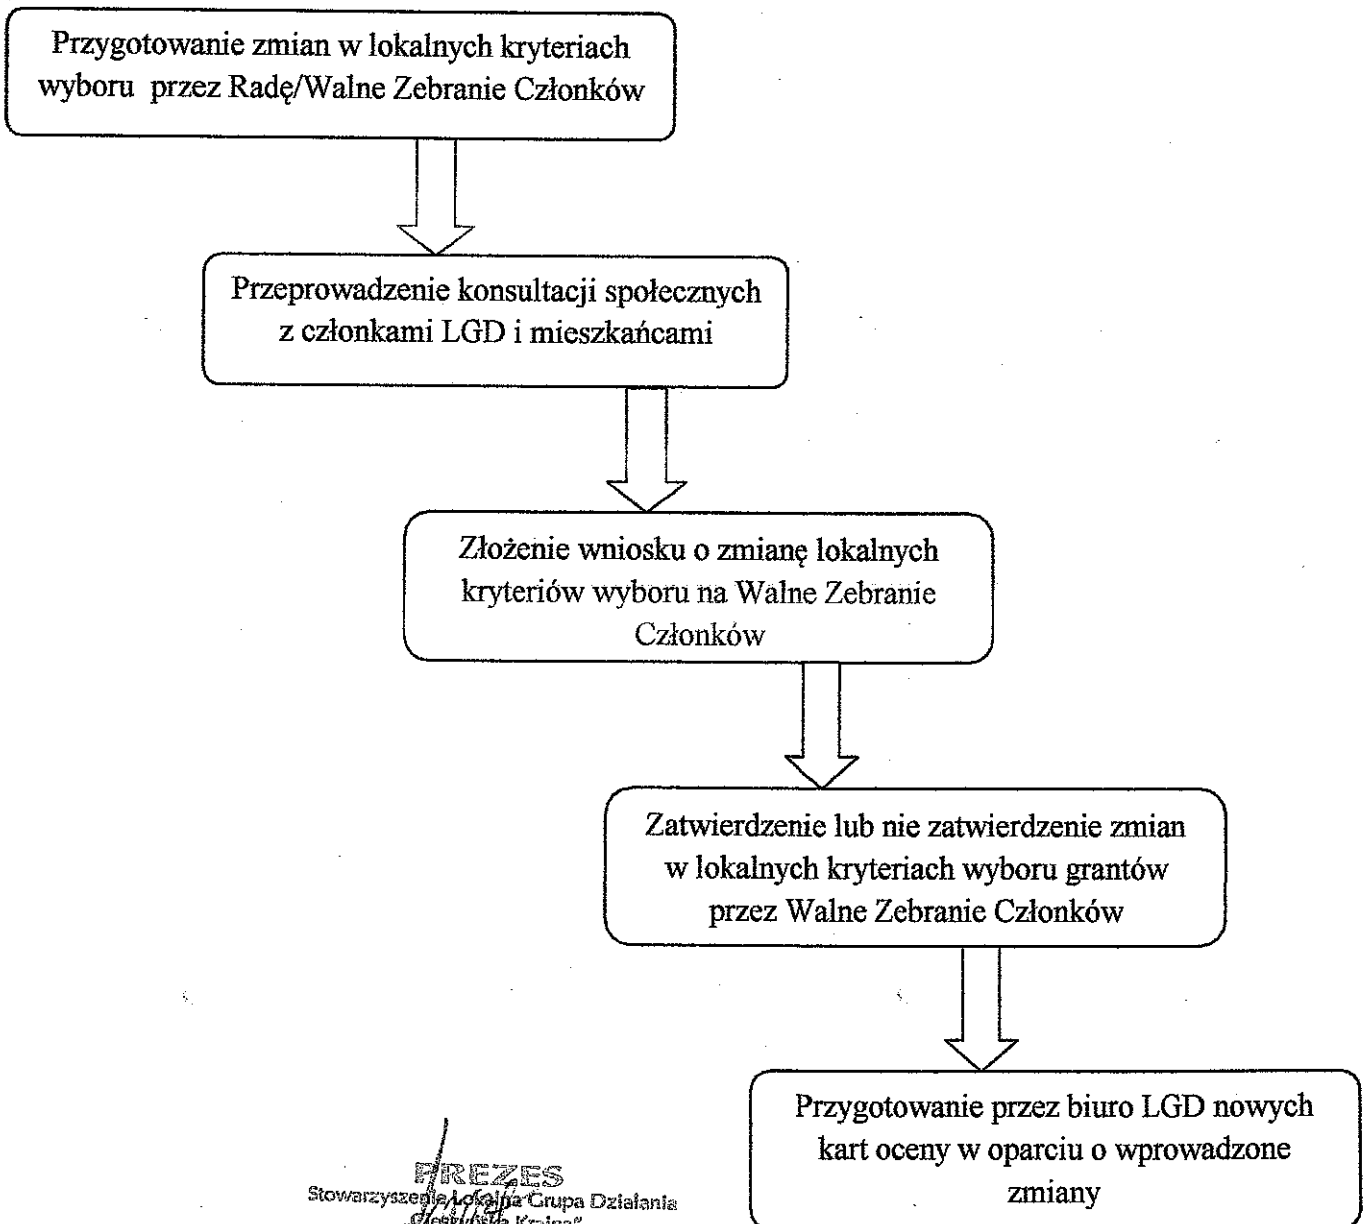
Przygotowanie zmian w lokalnych kryteriach wyboru przez Radę/Walne Zebranie Członków

Przeprowadzenie konsultacji społecznych z członkami LGD i mieszkańcami

Złożenie wniosku o zmianę lokalnych kryteriów wyboru na Walne Zebranie Członków

Zatwierdzenie lub nie zatwierdzenie zmian w lokalnych kryteriach wyboru grantów przez Walne Zebranie Członków

Przygotowanie przez biuro LGD nowych kart oceny w oparciu o wprowadzone zmiany

PREZES
Stowarzyszenie Lokalna Grupa Działania
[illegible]